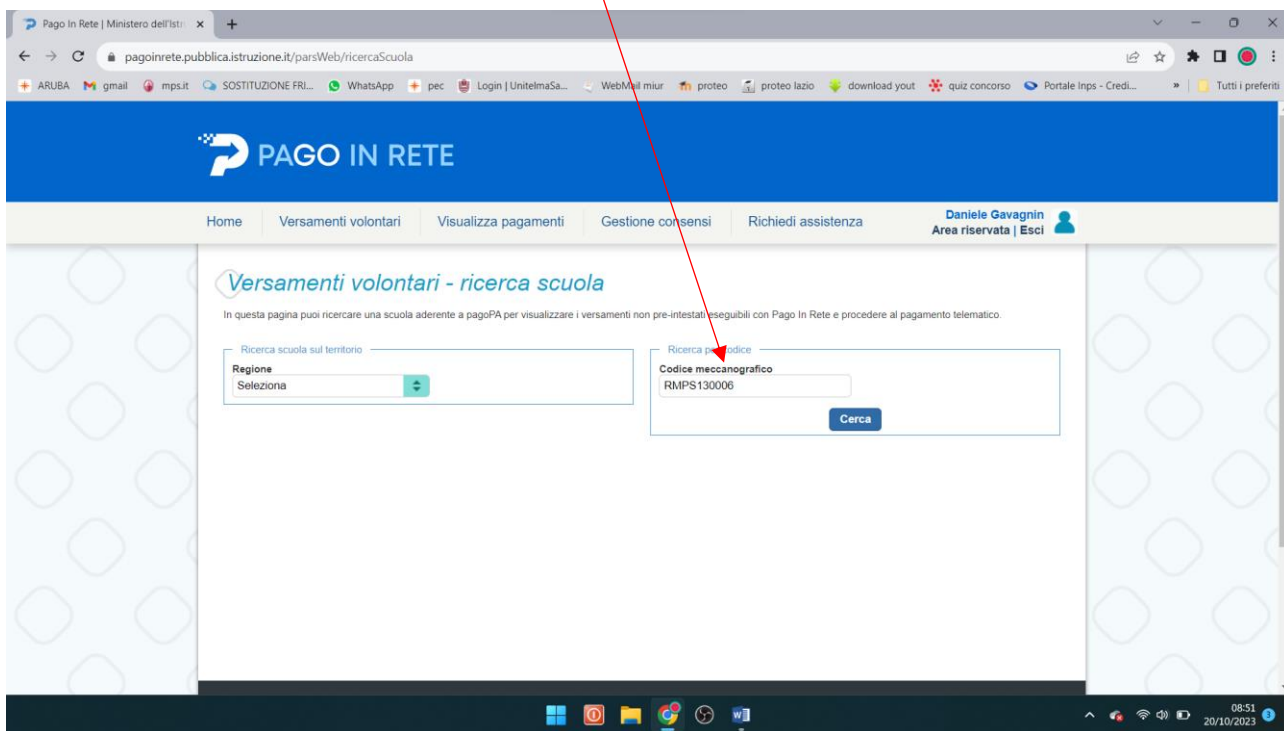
Pago In Rete | Ministero dell'Istr ×

pagoinrete.pubblica.istruzione.it/parsWeb/ricercaScuola

ARUBA gmail mps.it SOSTITUZIONE FRI... WhatsApp pec Login | UnitelmaSa... WebMail miur proteo proteo lazio download yout quiz concorso Portale Inps - Credi... » Tutti i preferiti

PAGO IN RETE

Home Versamenti volontari Visualizza pagamenti Gestione consensi Richiedi assistenza

Daniele Gavagnin
Area riservata | Esci

Versamenti volontari - ricerca scuola

In questa pagina puoi ricercare una scuola aderente a pagoPA per visualizzare i versamenti non pre-intestati eseguibili con Pago In Rete e procedere al pagamento telematico.

Ricerca scuola sul territorio
Regione
Seleziona

Ricerca per codice
Codice meccanografico
RMPS130006
Cerca

08:51
20/10/2023